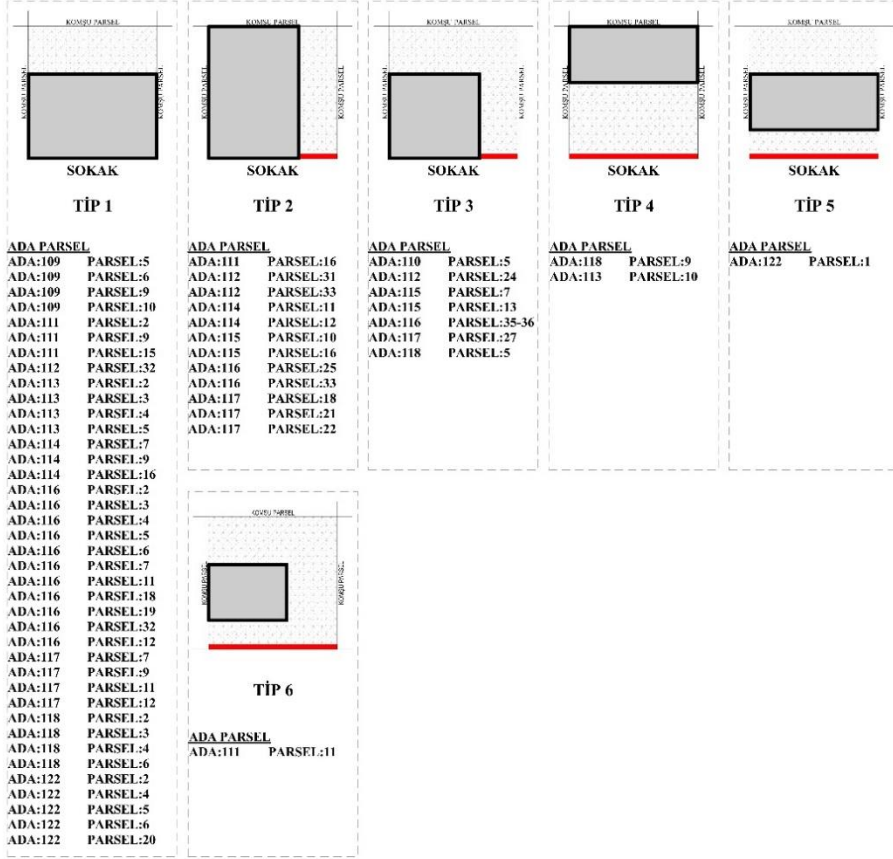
KOMŞU PARSEL
KOMŞU PARSEL
KOMŞU PARSEL
SOKAK
TİP 1

ADA PARSEL
ADA:109 PARSEL:5
ADA:109 PARSEL:6
ADA:109 PARSEL:9
ADA:109 PARSEL:10
ADA:111 PARSEL:2
ADA:111 PARSEL:9
ADA:111 PARSEL:15
ADA:112 PARSEL:32
ADA:113 PARSEL:2
ADA:113 PARSEL:3
ADA:113 PARSEL:4
ADA:113 PARSEL:5
ADA:114 PARSEL:7
ADA:114 PARSEL:9
ADA:114 PARSEL:16
ADA:116 PARSEL:2
ADA:116 PARSEL:3
ADA:116 PARSEL:4
ADA:116 PARSEL:5
ADA:116 PARSEL:6
ADA:116 PARSEL:7
ADA:116 PARSEL:11
ADA:116 PARSEL:18
ADA:116 PARSEL:19
ADA:116 PARSEL:32
ADA:116 PARSEL:12
ADA:117 PARSEL:7
ADA:117 PARSEL:9
ADA:117 PARSEL:11
ADA:117 PARSEL:12
ADA:118 PARSEL:2
ADA:118 PARSEL:3
ADA:118 PARSEL:4
ADA:118 PARSEL:6
ADA:122 PARSEL:2
ADA:122 PARSEL:4
ADA:122 PARSEL:5
ADA:122 PARSEL:6
ADA:122 PARSEL:20

KOMŞU PARSEL
KOMŞU PARSEL
KOMŞU PARSEL
SOKAK
TİP 2

ADA PARSEL
ADA:111 PARSEL:16
ADA:112 PARSEL:31
ADA:112 PARSEL:33
ADA:114 PARSEL:11
ADA:114 PARSEL:12
ADA:115 PARSEL:10
ADA:115 PARSEL:16
ADA:116 PARSEL:25
ADA:116 PARSEL:33
ADA:117 PARSEL:18
ADA:117 PARSEL:21
ADA:117 PARSEL:22

KOMŞU PARSEL
KOMŞU PARSEL
KOMŞU PARSEL
SOKAK
TİP 3

ADA PARSEL
ADA:110 PARSEL:5
ADA:112 PARSEL:24
ADA:115 PARSEL:7
ADA:115 PARSEL:13
ADA:116 PARSEL:35-36
ADA:117 PARSEL:27
ADA:118 PARSEL:5

KOMŞU PARSEL
KOMŞU PARSEL
KOMŞU PARSEL
SOKAK
TİP 4

ADA PARSEL
ADA:118 PARSEL:9
ADA:113 PARSEL:10

KOMŞU PARSEL
KOMŞU PARSEL
KOMŞU PARSEL
SOKAK
TİP 5

ADA PARSEL
ADA:122 PARSEL:1

KOMŞU PARSEL
KOMŞU PARSEL
KOMŞU PARSEL
TİP 6

ADA PARSEL
ADA:111 PARSEL:11